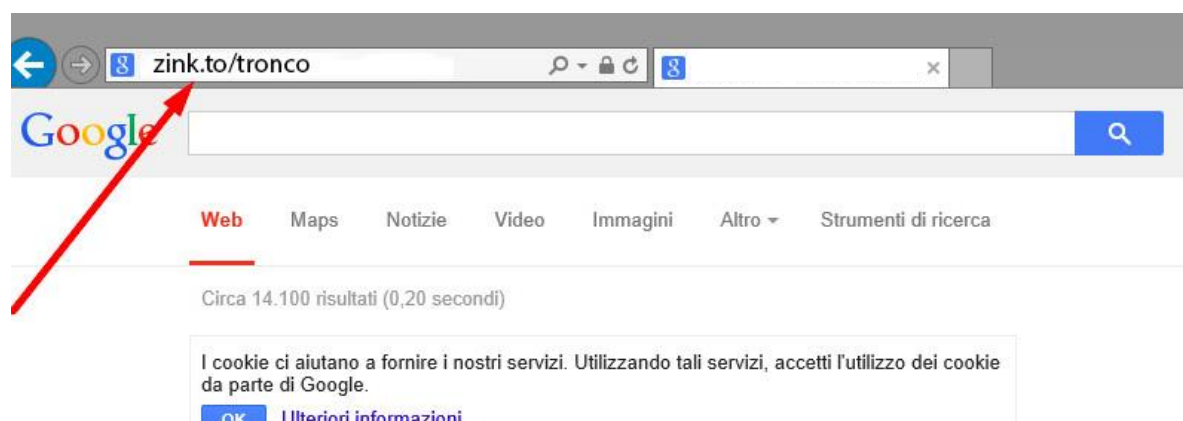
zink.to/tronco

Google

Web Maps Notizie Video Immagini Altro ▾ Strumenti di ricerca

Circa 14.100 risultati (0,20 secondi)

I cookie ci aiutano a fornire i nostri servizi. Utilizzando tali servizi, accetti l'utilizzo dei cookie da parte di Google.

OK Ulteriori informazioni